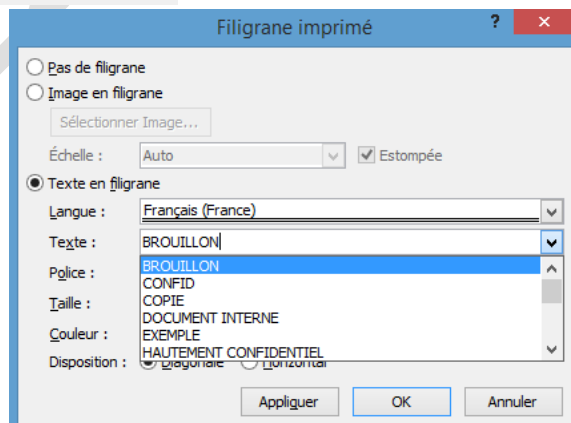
Filigrane imprimé

?

Pas de filigrane

Image en filigrane

Sélectionner Image...

Échelle : Auto

Estompée

Texte en filigrane

Langue : Français (France)

Texte : BROUILLON

Police :

Taille :

Couleur :

Disposition : Diagonale Horizontal

BROUILLON
CONFID
COPIE
DOCUMENT INTERNE
EXEMPLE
HAUTEMENT CONFIDENTIEL

Appliquer OK Annuler